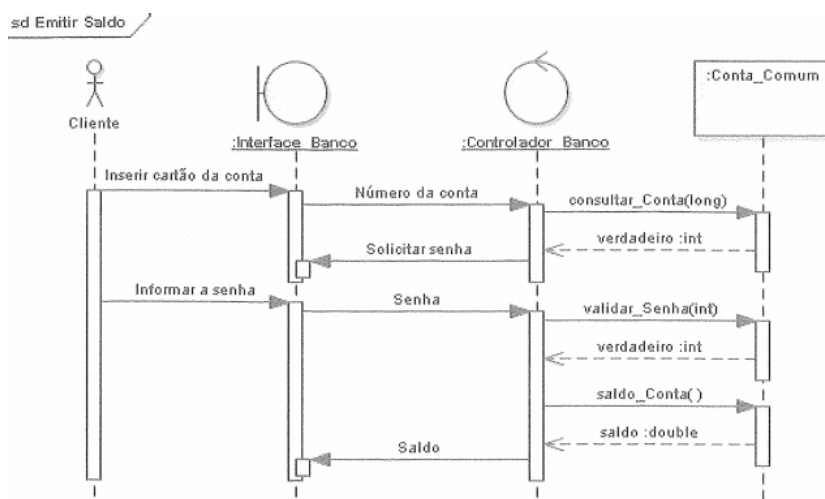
sd Emitir Saldo

Cliente

:Interface_Banco

:Controlador_Banco

:Conta_Comum

Inserir cartão da conta

Número da conta

consultar_Conta(long)

verdadeiro :int

Solicitar senha

Informar a senha

Senha

validar_Senha(int)

verdadeiro :int

saldo_Conta( )

saldo :double

Saldo